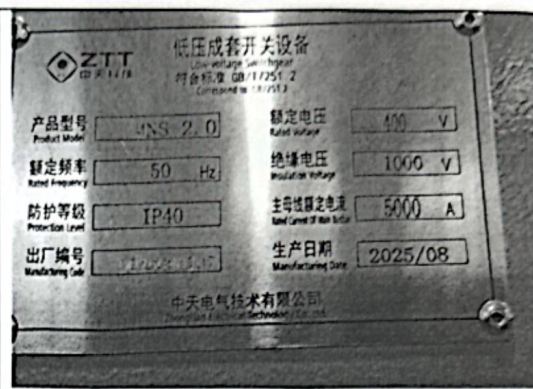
ZTT 中天科技

低压成套开关设备
Low-voltage Switchgear
符合标准 GB/T7251.2
Correspond to GB/7251.2

产品型号
Product Model
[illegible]NS 2.0

额定电压
Rated Voltage
400 V

额定频率
Rated Frequency
50 Hz

绝缘电压
Insulation Voltage
1000 V

防护等级
Protection Level
IP40

主母线额定电流
Rated Current Of Main Busbar
5000 A

出厂编号
Manufacturing Code
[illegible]

生产日期
Manufacturing Date
2025/08

中天电气技术有限公司
Zhongtian Electrical Technology Co.,Ltd.